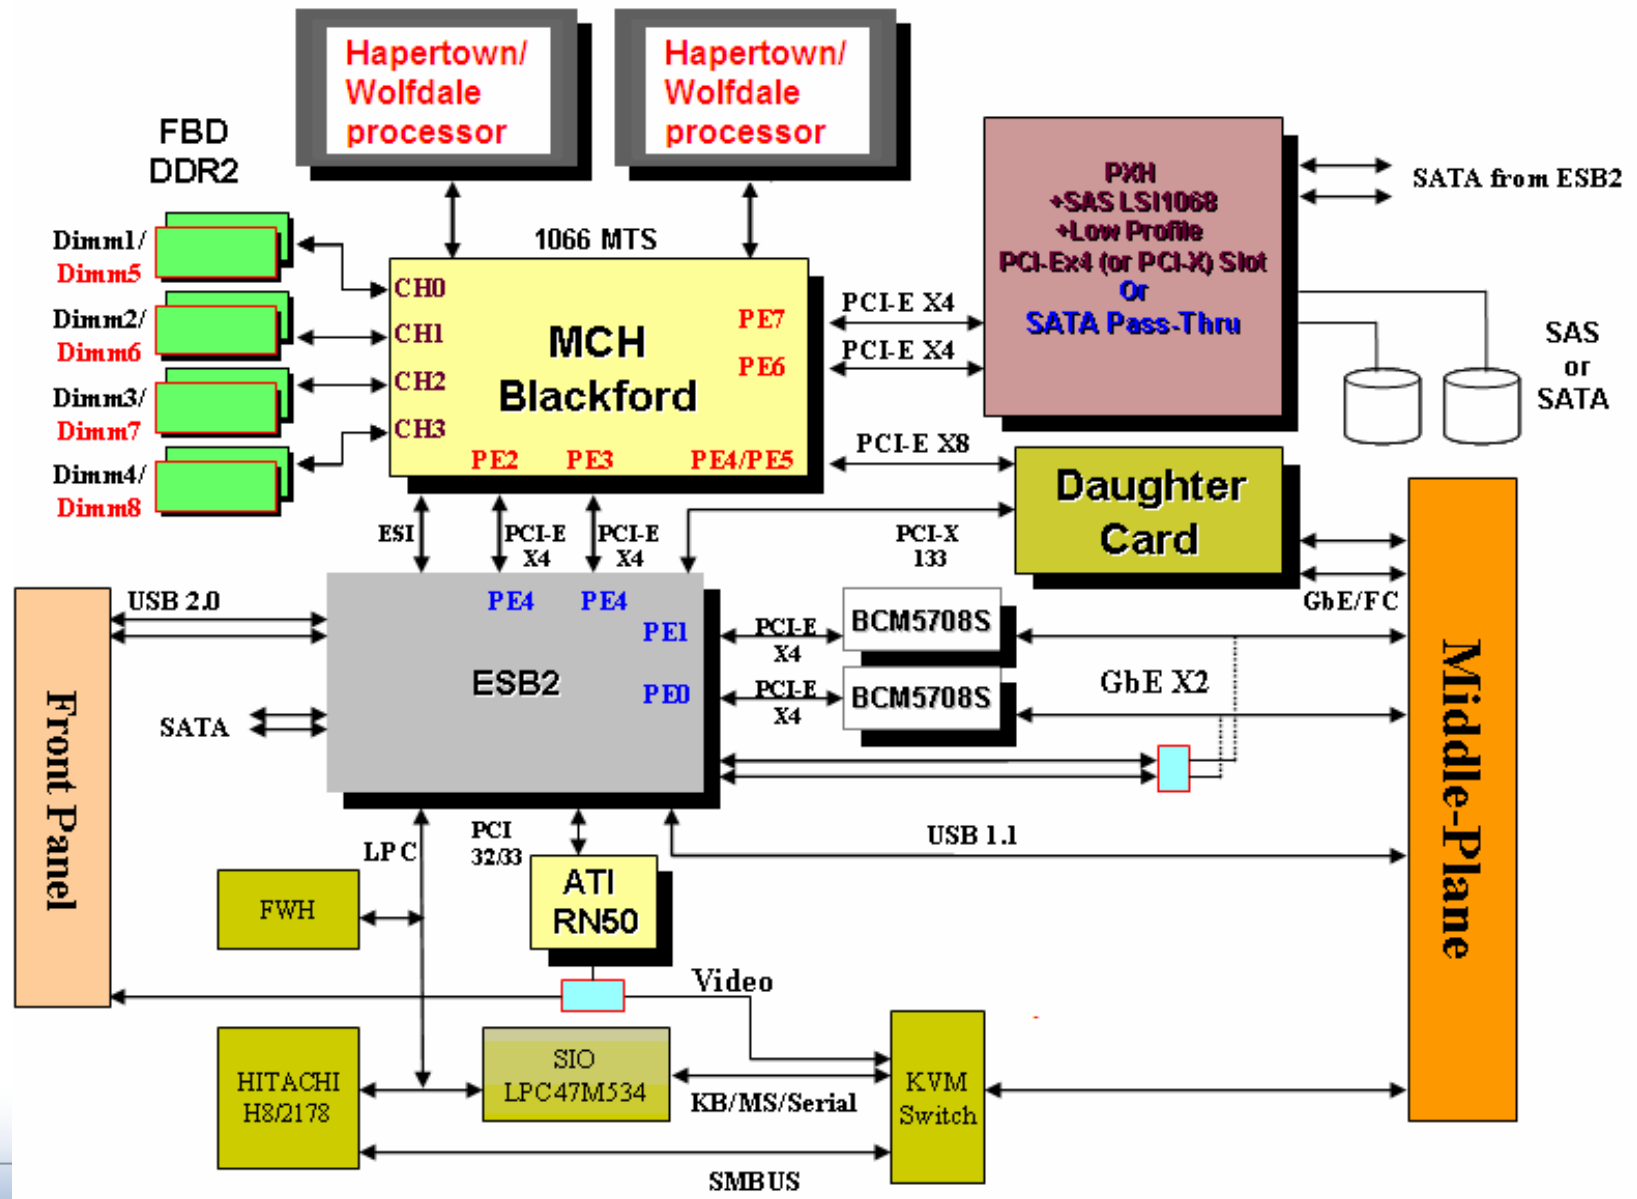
Hapertown/ Wolfdale processor

Hapertown/ Wolfdale processor

FBD DDR2

Dimm1/ Dimm5

Dimm2/ Dimm6

Dimm3/ Dimm7

Dimm4/ Dimm8

1066 MTS

CH0
CH1
CH2
CH3

MCH Blackford

PE7
PE6
PE2
PE3
PE4/PE5

PXH
+SAS LSI1068
+Low Profile
PCI-Ex4 (or PCI-X) Slot
Or
SATA Pass-Thru

SATA from ESB2

PCI-E X4
PCI-E X4

SAS or SATA

PCI-E X8

Daughter Card

ESI
PCI-E X4
PCI-E X4
PCI-X 133

USB 2.0

PE4
PE4
PE1
PE0

ESB2

SATA

PCI-E X4
PCI-E X4

BCM5708S
BCM5708S

GbE/FC

GbE X2

Front Panel

Middle-Plane

USB 1.1

LPC

PCI 32/33

ATI RN50

FWH

Video

HITACHI H8/2178

SIO LPC47M534

KB/MS/Serial

KVM Switch

SMBUS